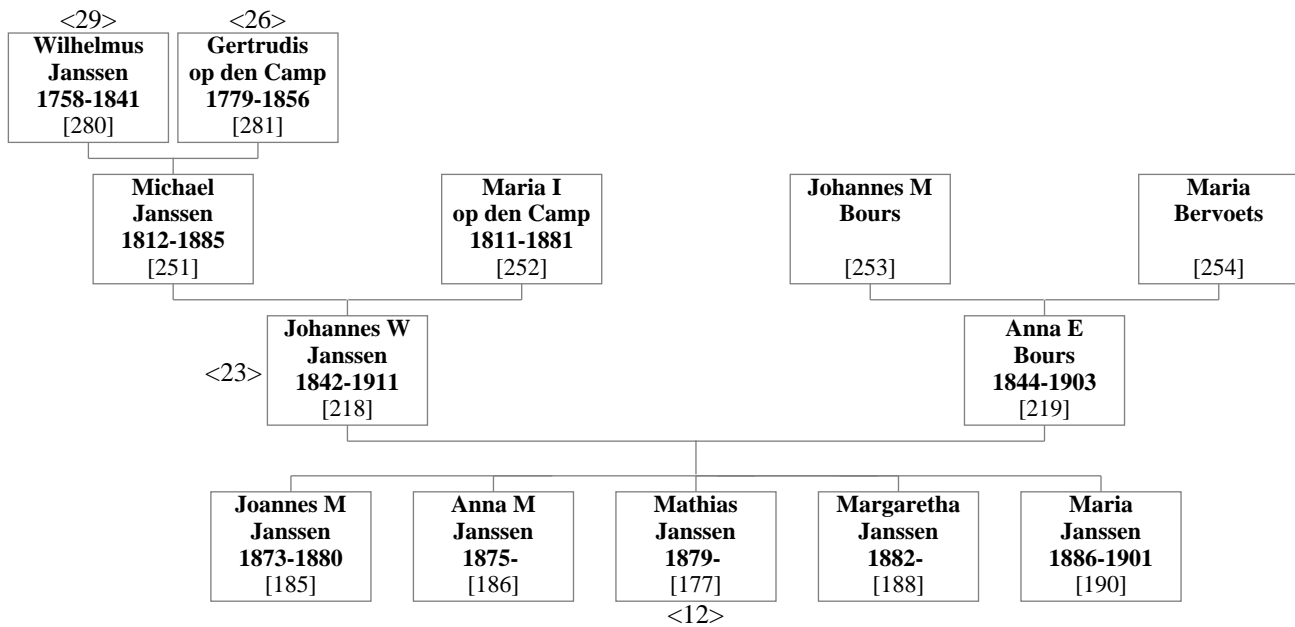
<29>
Wilhelmus Janssen 1758-1841 [280]

<26>
Gertrudis op den Camp 1779-1856 [281]

Michael Janssen 1812-1885 [251]

Maria I op den Camp 1811-1881 [252]

Johannes M Bours [253]

Maria Bervoets [254]

<23>
Johannes W Janssen 1842-1911 [218]

Anna E Bours 1844-1903 [219]

Joannes M Janssen 1873-1880 [185]

Anna M Janssen 1875- [186]

Mathias Janssen 1879- [177]
<12>

Margaretha Janssen 1882- [188]

Maria Janssen 1886-1901 [190]